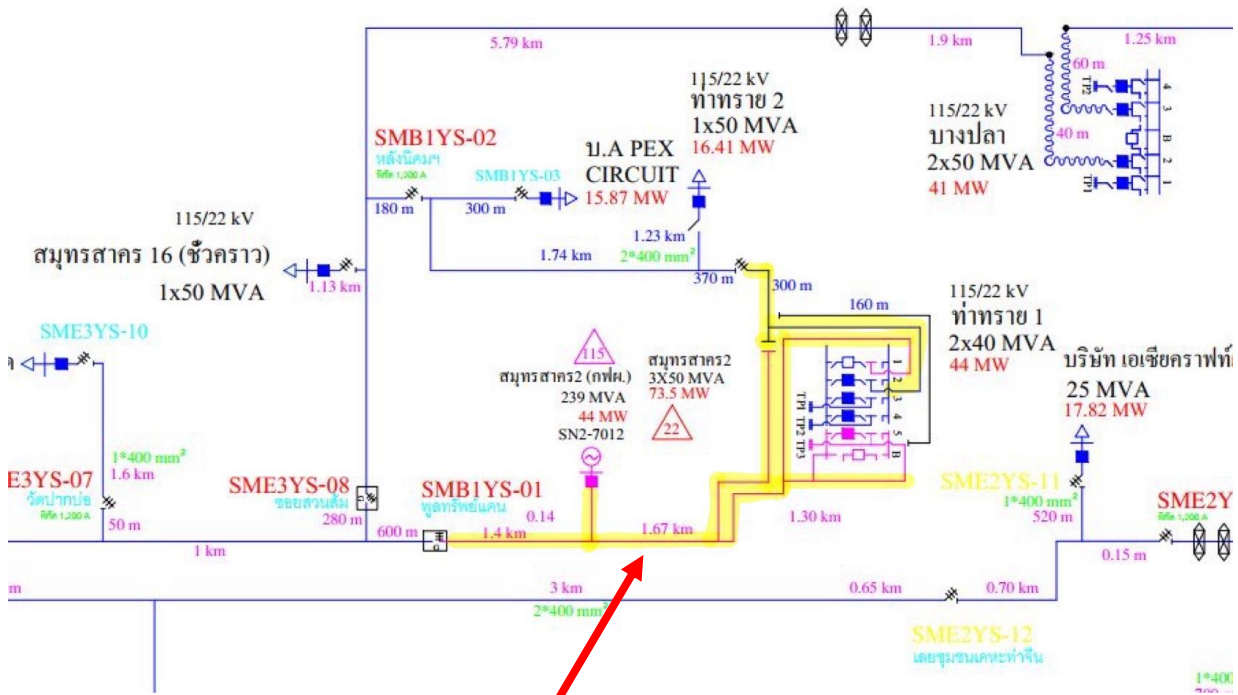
5.79 km
1.9 km
1.25 km
60 m
TP2
4
3
115/22 kV
บางปลา
2x50 MVA
41 MW
40 m
B
2
1
TP1
115/22 kV
ท่าทราย 2
1x50 MVA
16.41 MW
SMB1YS-02
หลังนิคมฯ
ดีดีด 1,200 A
บ.A PEX CIRCUIT
15.87 MW
SMB1YS-03
180 m
300 m
115/22 kV
สมุทรสาคร 16 (ชั่วคราว)
1x50 MVA
1.13 km
1.74 km
1.23 km
2*400 mm²
370 m
300 m
160 m
115/22 kV
ท่าทราย 1
2x40 MVA
44 MW
SME3YS-10
115
สมุทรสาคร2 (กฟผ.)
239 MVA
44 MW
SN2-7012
สมุทรสาคร2
3X50 MVA
73.5 MW
22
1
2
3
4
5
B
TP1
TP2
TP3
บริษัท เอเชียคราฟท์
25 MVA
17.82 MW
1*400 mm²
1.6 km
E3YS-07
วัดปากบ่อ
ดีดีด 1,200 A
50 m
SME3YS-08
ซอยสวนส้ม
280 m
SMB1YS-01
พูลทรัพย์แคน
0.14
600 m
1.4 km
1.67 km
1.30 km
SME2YS-11
1*400 mm²
520 m
SME2Y
ดีดีด 1,200 A
0.15 m
1 km
m
3 km
2*400 mm²
0.65 km
0.70 km
SME2YS-12
เลยชุมชนเคหะท่าจีน
1*400